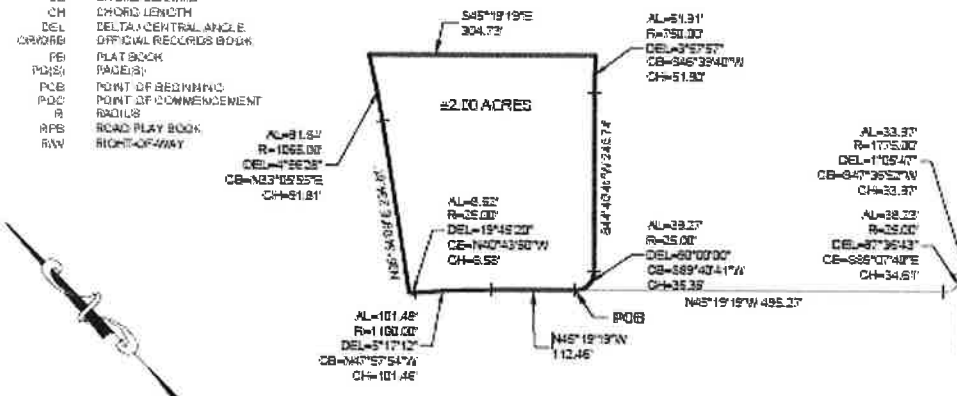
CB CHORD BEARING
CH CHORD LENGTH
DEL DELTA / CENTRAL ANGLE
ORV/ORB OFFICIAL RECORDS BOOK
PB PLAT BOOK
PG(S) PAGE(S)
POB POINT OF BEGINNING
POC POINT OF COMMENCEMENT
R RADIUS
RPB ROAD PLAT BOOK
R/W RIGHT-OF-WAY

S45°19'19"E
304.73'

AL=51.91'
R=750.00'
DEL=3°57'57"
CB=S46°33'40"W
CH=51.90'

±2.00 ACRES

AL=91.84'
R=1065.00'
DEL=4°56'28"
CB=N23°05'55"E
CH=91.81'

N25°34'09"E 236.67'

S44°40'46"W 246.74'

AL=6.62'
R=25.00'
DEL=15°10'20"
CB=N40°43'50"W
CH=6.58'

AL=39.27'
R=25.00'
DEL=90°00'00"
CB=S89°40'41"W
CH=35.36'

AL=33.37'
R=1775.00'
DEL=1°05'47"
CB=S47°36'52"W
CH=33.37'

AL=38.23'
R=25.00'
DEL=87°36'43"
CB=S86°07'49"E
CH=34.61'

POB

N45°19'19"W 495.37'

AL=101.48'
R=1100.00'
DEL=5°17'12"
CB=N47°57'54"W
CH=101.46'

N45°19'19"W
112.46'